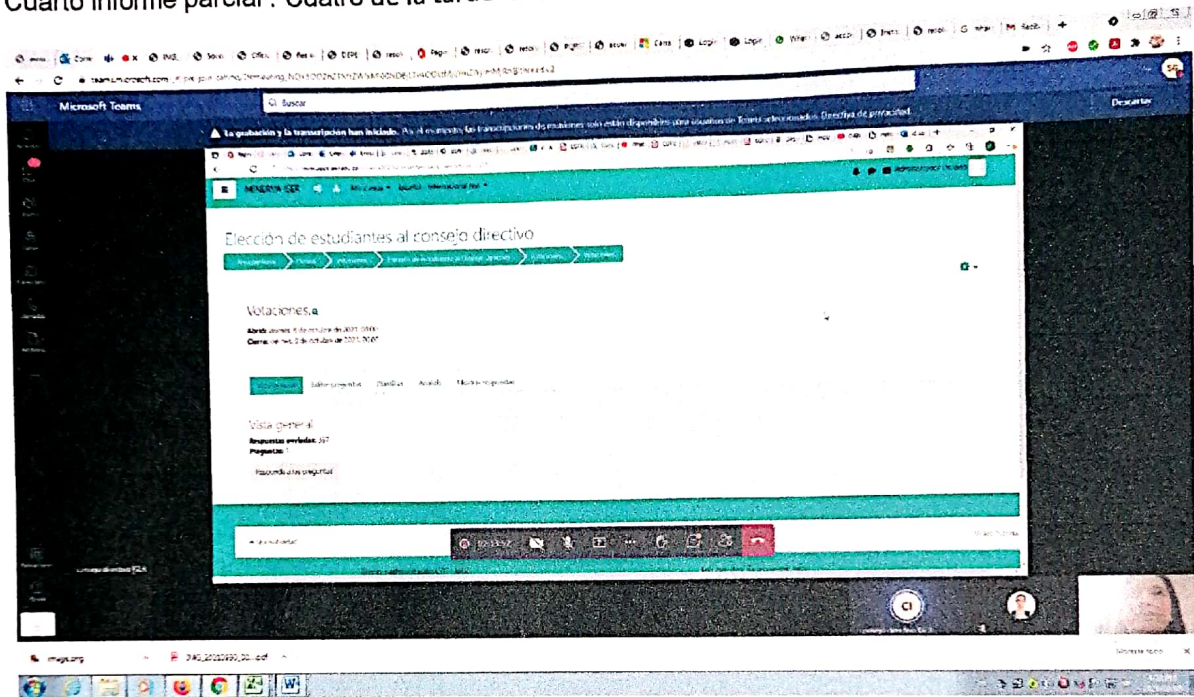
Cuarto informe parcial: Cuatro de la tarde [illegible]

teams.microsoft.com

Microsoft Teams

Buscar

Descartar

La grabación y la transcripción han iniciado. Por el momento, las transcripciones de reuniones solo están disponibles para usuarios de Teams seleccionados. Directiva de privacidad.

MENERVA ISER

Elección de estudiantes al consejo directivo

Votaciones

Abrió: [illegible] de octubre de 2021, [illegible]
Cierra: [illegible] de octubre de 2021, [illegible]

Vista general

Respuestas enviadas: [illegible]
Preguntas: 1

Responda a las preguntas

CI